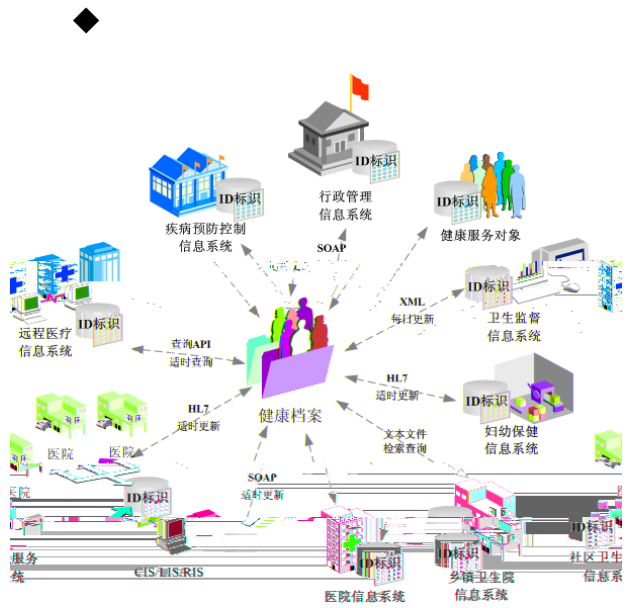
◆

ID标识
行政管理
信息系统

ID标识
疾病预防控制
信息系统

ID标识
健康服务对象

SOAP

ID标识
远程医疗
信息系统

查询API
适时查询

XML
每日更新

ID标识
卫生监督
信息系统

健康档案

HL7
适时更新

HL7
适时更新

ID标识
妇幼保健
信息系统

医院
医院

文本文件
检索查询

SOAP
适时更新

ID标识

服务
统

CIS/LIS/RIS

ID标识
医院信息系统

ID标识
乡镇卫生院
信息系统

ID标识
社区卫生
信息系